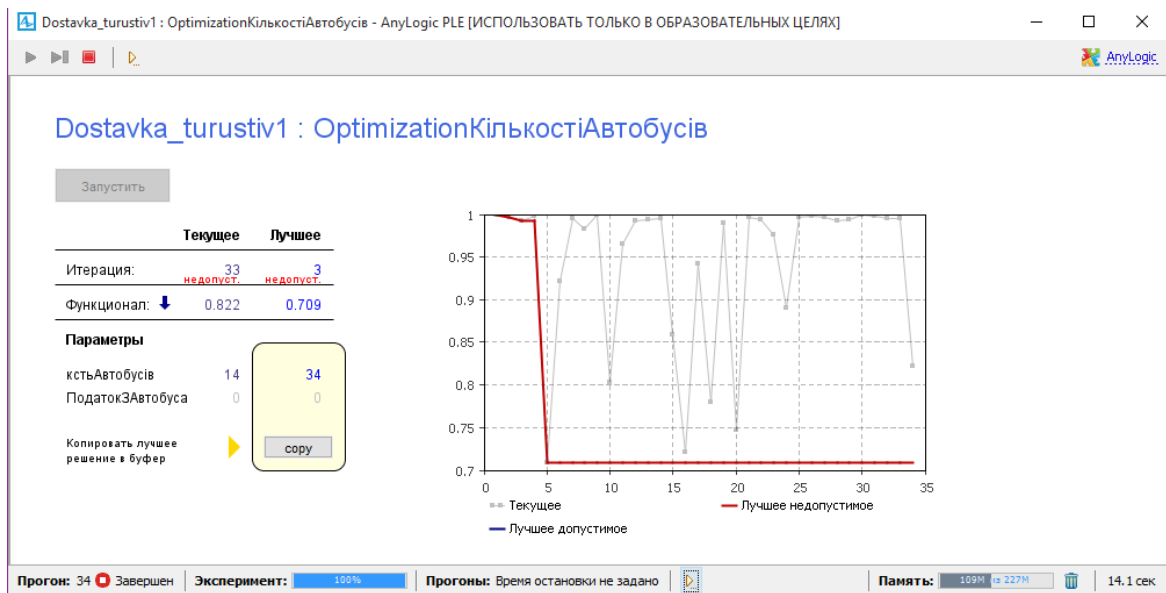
Dostavka_turustiv1 : OptimizationКількостіАвтобусів - AnyLogic PLE [ИСПОЛЬЗОВАТЬ ТОЛЬКО В ОБРАЗОВАТЕЛЬНЫХ ЦЕЛЯХ]

AnyLogic

Dostavka_turustiv1 : OptimizationКількостіАвтобусів

Запустить

| | Текущее | Лучшее |
|---|---|---|
| Итерация: | 33 недопуст. | 3 недопуст. |
| Функционал: | 0.822 | 0.709 |

Параметры

| | | |
|---|---|---|
| кстьАвтобусів | 14 | 34 |
| ПодатокЗАвтобуса | 0 | 0 |

Копировать лучшее решение в буфер

copy

1
0.95
0.9
0.85
0.8
0.75
0.7
0 5 10 15 20 25 30 35

Текущее
Лучшее недопустимое
Лучшее допустимое

Прогон: 34 Завершен Эксперимент: 100% Прогоны: Время остановки не задано Память: 109M из 227M 14.1 сек